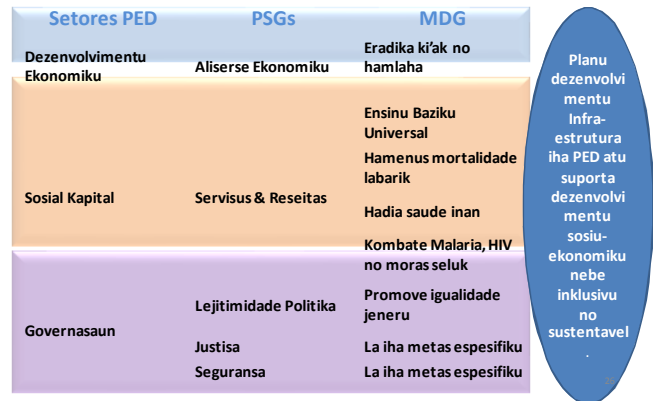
| Setores PED | PSGs | MDG |
|---|---|---|
| Dezenvolvimentu Ekonomiku | Aliserse Ekonomiku | Eradika ki'ak no hamlaha |
| Sosial Kapital | Servisus & Reseitas | Ensinu Baziku Universal |
| | | Hamenus mortalidade labarik |
| | | Hadia saude inan |
| | | Kombate Malaria, HIV no moras seluk |
| Governasaun | Lejitimidade Politika | Promove igualidade jeneru |
| | Justisa | La iha metas espesifiku |
| | Seguransa | La iha metas espesifiku |

Planu dezenvolvimentu Infra-estrutura iha PED atu suporta dezenvolvimentu sosiu-ekonomiku nebe inklusivu no sustentavel.